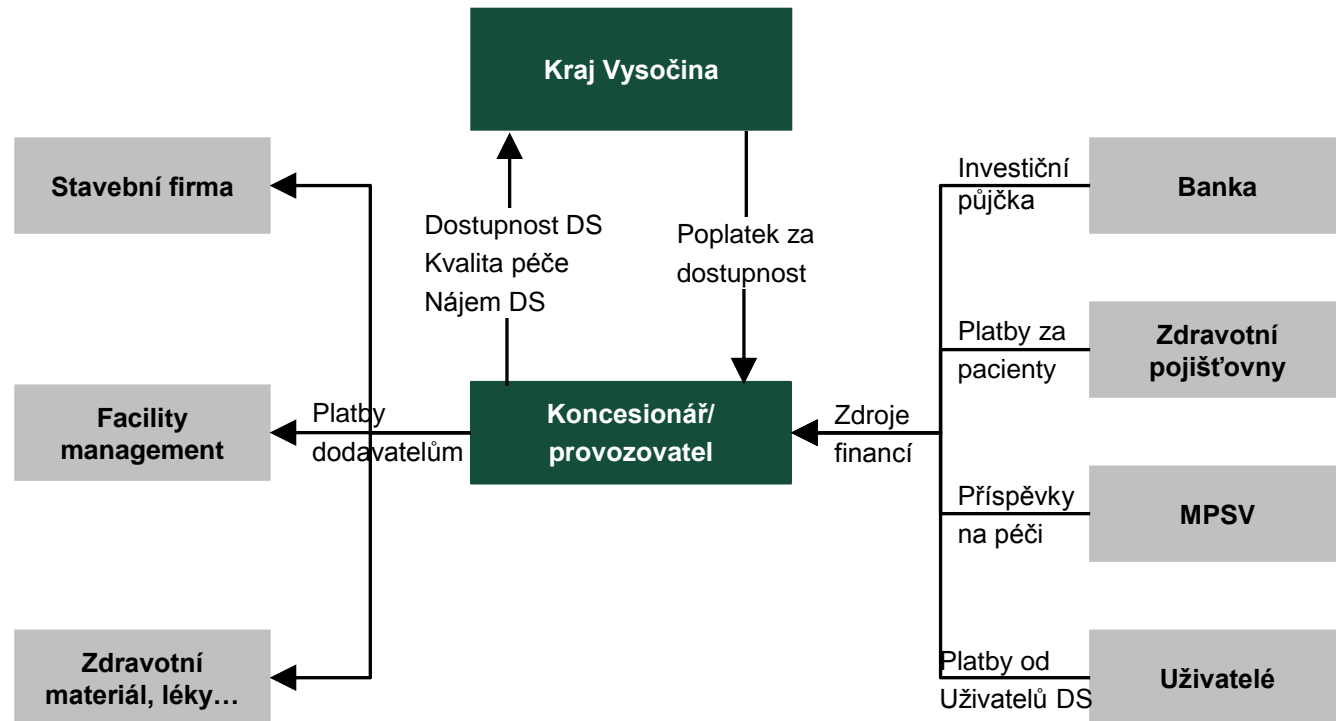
Kraj Vysočina

Stavební firma

Dostupnost DS
Kvalita péče
Nájem DS

Poplatek za dostupnost

Investiční půjčka

Banka

Platby za pacienty

Zdravotní pojišťovny

Facility management

Platby dodavatelům

Koncesionář/ provozovatel

Zdroje financí

Příspěvky na péči

MPSV

Zdravotní materiál, léky…

Platby od Uživatelů DS

Uživatelé